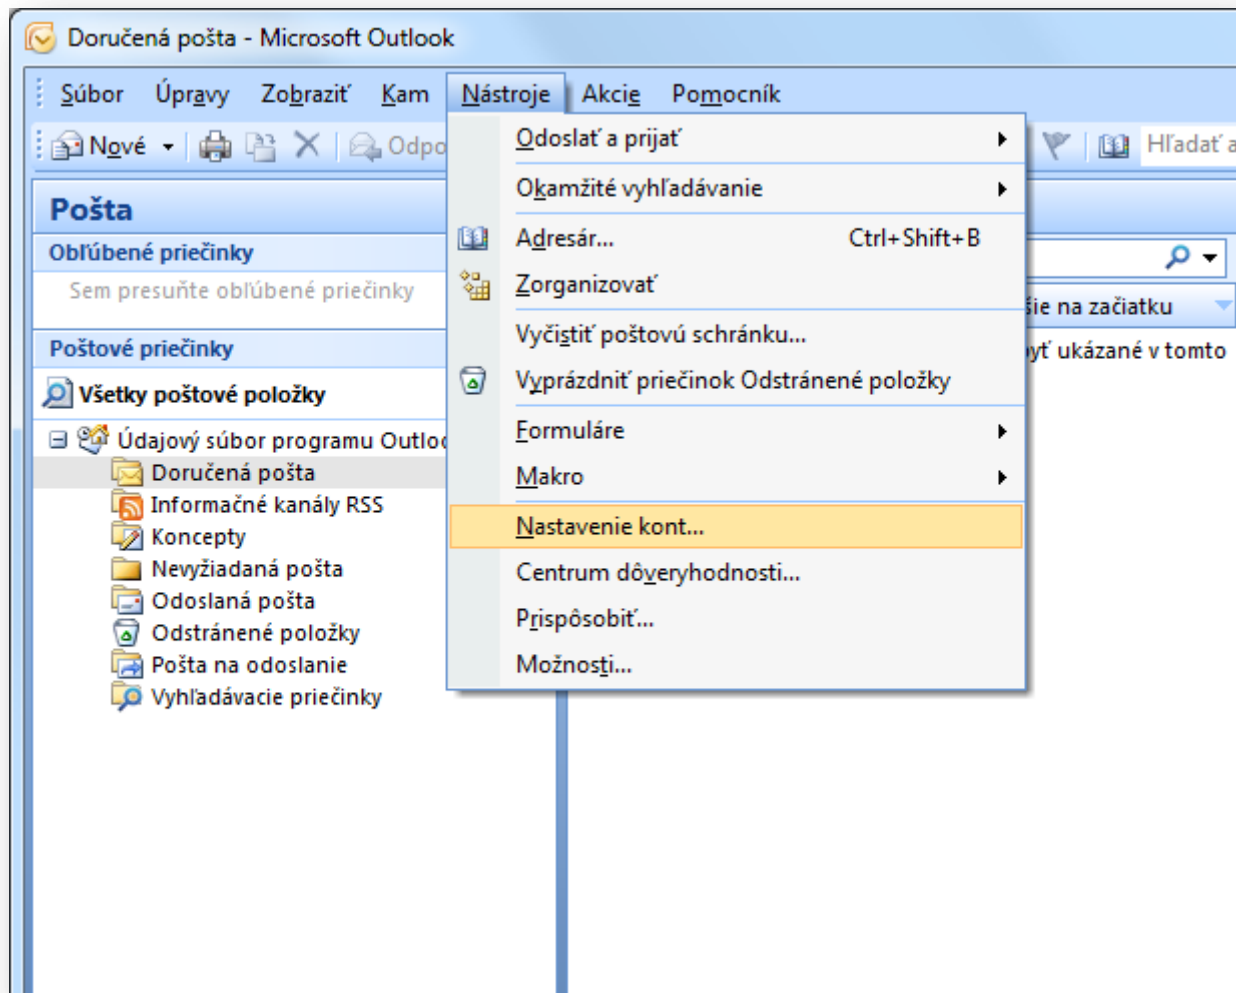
Doručená pošta - Microsoft Outlook

Súbor Úpravy Zobraziť Kam Nástroje Akcie Pomocník

Nové Odpo

Hľadať a

Pošta

Obľúbené priečinky

Sem presuňte obľúbené priečinky

Poštové priečinky

Všetky poštové položky

Údajový súbor programu Outlo

Doručená pošta

Informačné kanály RSS

Koncepty

Nevyžiadaná pošta

Odoslaná pošta

Odstránené položky

Pošta na odoslanie

Vyhľadávacie priečinky

Odoslať a prijať

Okamžité vyhľadávanie

Adresár... Ctrl+Shift+B

Zorganizovať

Vyčistiť poštovú schránku...

Vyprázdniť priečinok Odstránené položky

Formuláre

Makro

Nastavenie kont...

Centrum dôveryhodnosti...

Prispôsobiť...

Možnosti...

ie na začiatku

yť ukázané v tomto